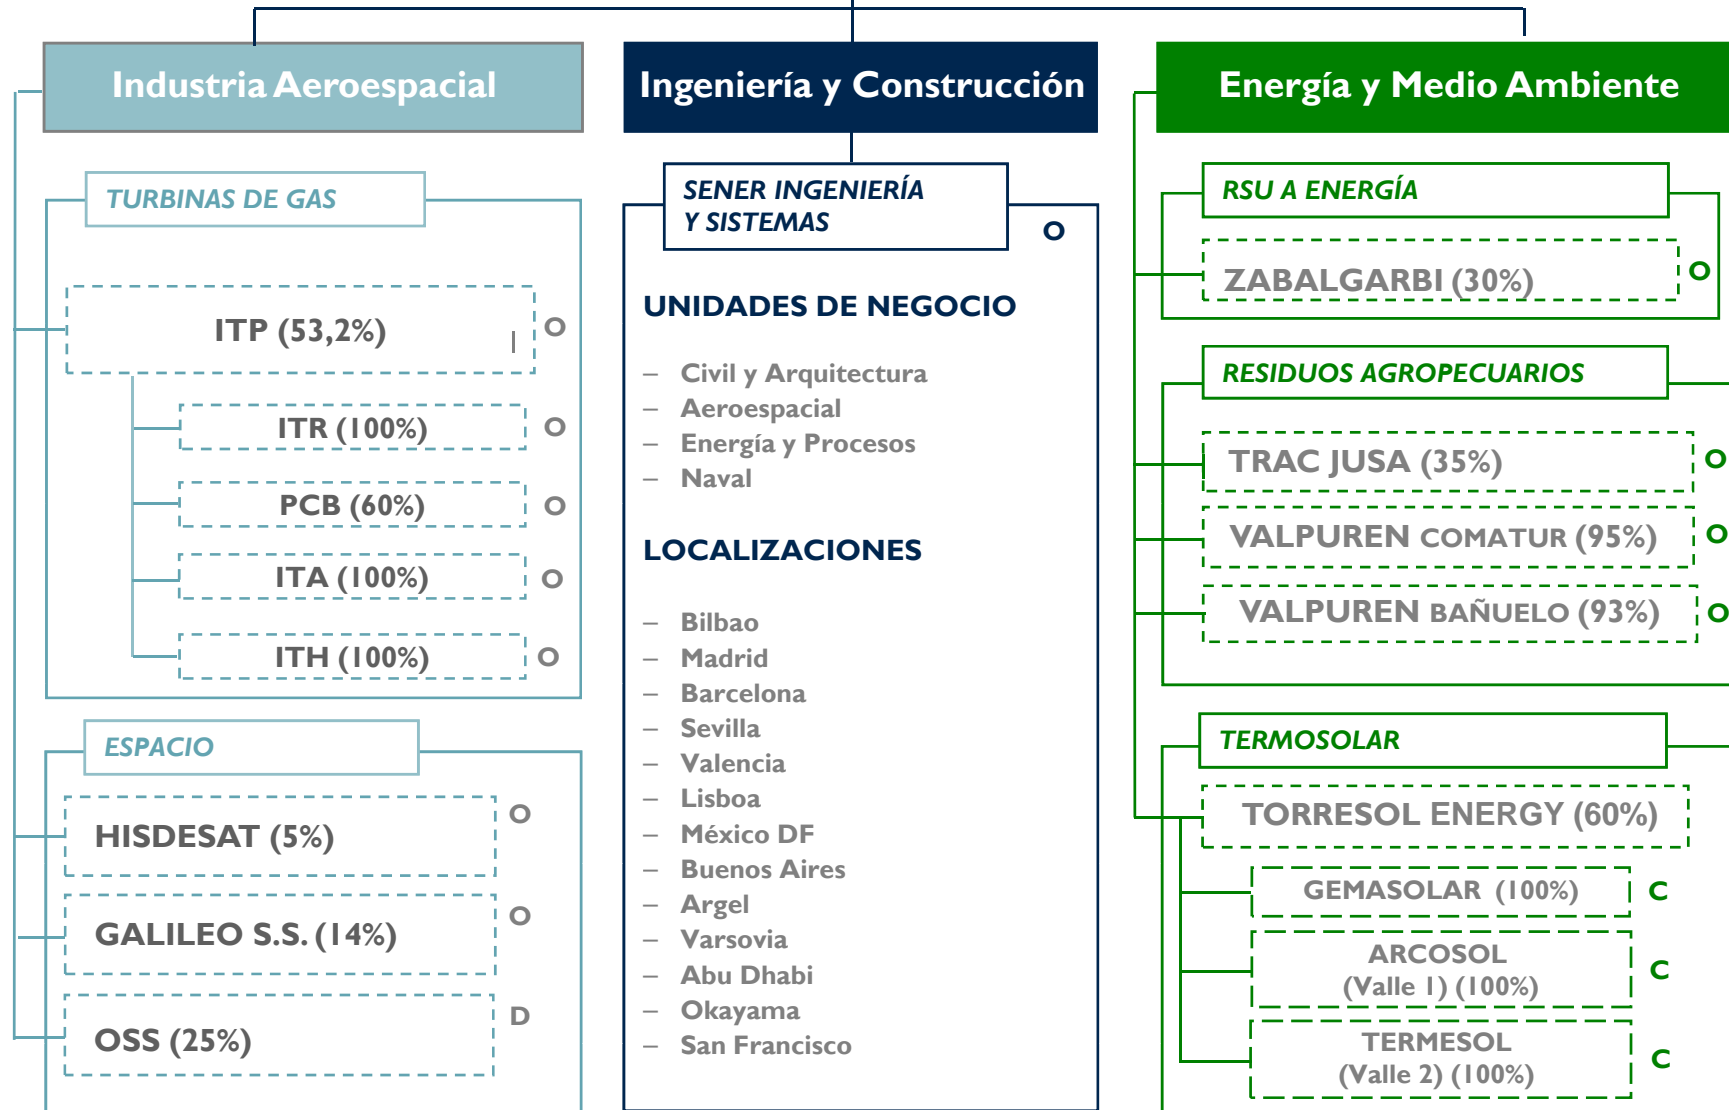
Industria Aeroespacial

TURBINAS DE GAS

ITP (53,2%) O

ITR (100%) O

PCB (60%) O

ITA (100%) O

ITH (100%) O

ESPACIO

HISDESAT (5%) O

GALILEO S.S. (14%) O

OSS (25%) D

Ingeniería y Construcción

SENER INGENIERÍA Y SISTEMAS O

UNIDADES DE NEGOCIO

– Civil y Arquitectura
– Aeroespacial
– Energía y Procesos
– Naval

LOCALIZACIONES

– Bilbao
– Madrid
– Barcelona
– Sevilla
– Valencia
– Lisboa
– México DF
– Buenos Aires
– Argel
– Varsovia
– Abu Dhabi
– Okayama
– San Francisco

Energía y Medio Ambiente

RSU A ENERGÍA

ZABALGARBI (30%) O

RESIDUOS AGROPECUARIOS

TRAC JUSA (35%) O

VALPUREN COMATUR (95%) O

VALPUREN BAÑUELO (93%) O

TERMOSOLAR

TORRESOL ENERGY (60%)

GEMASOLAR (100%) C

ARCOSOL (Valle 1) (100%) C

TERMESOL (Valle 2) (100%) C